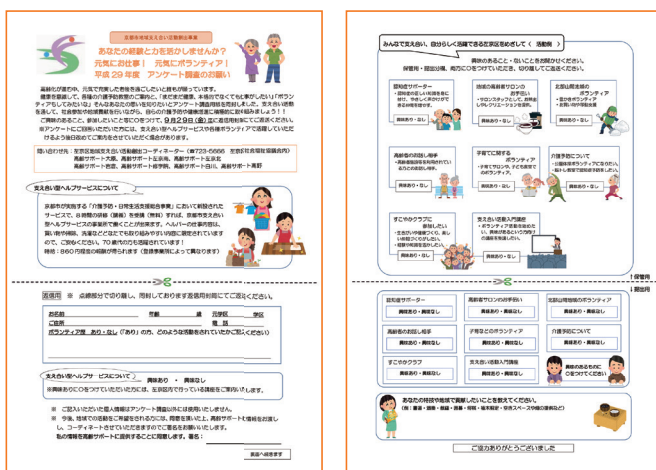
京都市地域支え合い活動創出事業

あなたの経験とカを活かしませんか？
元気にお仕事！ 元気にボランティア！
平成 29 年度 アンケート調査のお願い

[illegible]

※アンケートにご回答いただいた方には、支え合い型ヘルプサービスや各種ボランティアで活躍していただけるよう協力者としてご案内をさせていただく場合があります。

問い合わせ先：左京区地域支え合い活動創出コーディネーター（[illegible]）
高齢サポート大原、高齢サポート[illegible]、高齢サポート北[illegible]
高齢サポート岩倉、高齢サポート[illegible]、高齢サポート白川、高齢サポート高野

支え合い型ヘルプサービスについて

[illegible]

返信用 ※ 点線部分で切り取り、同封しております返信用封筒にてご返送ください。

お名前　　　　　　　年齢　　　　歳　元学区　　　　学区
ご住所　　　　　　　　　　　　電話
ボランティア歴 あり・なし（「あり」の方、どのような活動をされていたかご記入ください）

支え合い型ヘルプサービスについて　　興味あり・興味なし
※興味ありに○をつけていただいた方には、左京区内で行っている講座をご案内いたします。

※ ご記入いただいた個人情報はアンケート調査以外には使用いたしません。
※ 今後、地域での活動をご希望される方には、同意を頂いた上、高齢サポートで情報をお渡しし、コーディネートさせていただきますのでご署名をお願いいたします。
私の情報を高齢サポートに提供することに同意します。署名：

裏面へ続きます

みんなで支え合い、自分らしく活躍できる左京区をめざして（活動例）

興味のあること・ないことお教えください。
採管用・回答分類、両方に○をつけていただき、切り離してご返送ください。

認知症サポーター
興味あり・なし

地域の高齢者サロンのお手伝い
興味あり・なし

北部山間地域のボランティア
興味あり・なし

高齢者のお話し相手
興味あり・なし

子育てに関するボランティア
興味あり・なし

介護予防について
興味あり・なし

すこやかクラブに参加したい
興味あり・なし

支え合い活動入門講座
興味あり・なし

控管用
回答用

認知症サポーター
興味あり・興味なし

高齢者サロンのお手伝い
興味あり・興味なし

北部山間地域のボランティア
興味あり・興味なし

高齢者のお話し相手
興味あり・興味なし

子育てのボランティア
興味あり・興味なし

介護予防について
興味あり・興味なし

すこやかクラブ
興味あり・興味なし

支え合い活動入門講座
興味あり・興味なし

興味のあるものに○をつけてください

あなたの特技や地域で貢献したいことを教えてください。
（例：書道・園芸・着付・洋裁・将棋・囲碁・駐車スペースや畑の提供など）

ご協力ありがとうございました